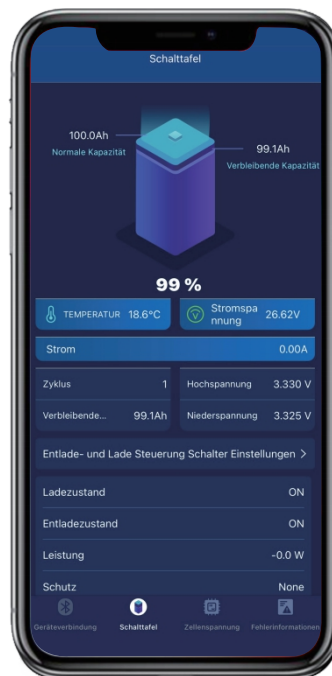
Schalttafel

100.0Ah
Normale Kapazität

99.1Ah
Verbleibende Kapazität

99 %

TEMPERATUR 18.6°C

Stromspa nnung 26.62V

Strom 0.00A

| Zyklus | 1 | Hochspannung | 3.330 V |
|---|---|---|---|
| Verbleibende... | 99.1Ah | Niederspannung | 3.325 V |

Entlade- und Lade Steuerung Schalter Einstellungen >

| Ladezustand | ON |
|---|---|
| Entladezustand | ON |
| Leistung | -0.0 W |
| Schutz | None |

Geräteverbindung Schalttafel Zellenspannung Fehlerinformationen